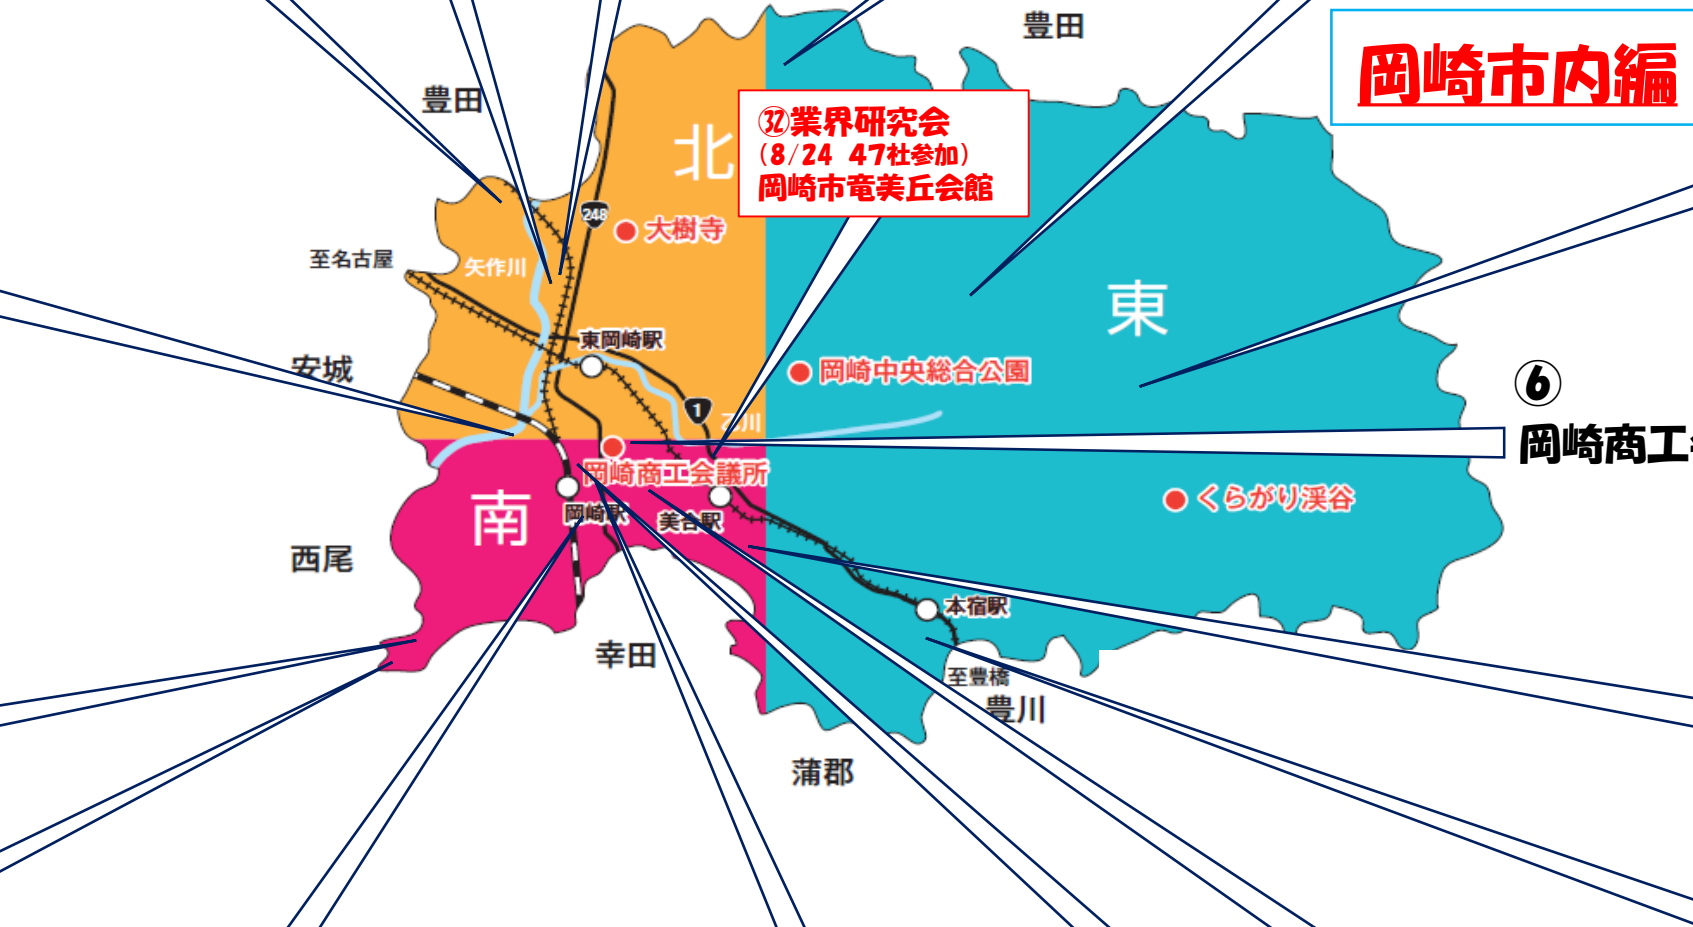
豊田

豊田

岡崎市内編

㉜業界研究会
(8/24 47社参加)
岡崎市竜美丘会館

北

248

大樹寺

至名古屋

矢作川

東岡崎駅

東

安城

岡崎中央総合公園

⑥
岡崎商工

1

乙川

岡崎商工会議所

くらがり渓谷

南

岡崎駅

美合駅

西尾

本宿駅

幸田

至豊橋

豊川

蒲郡